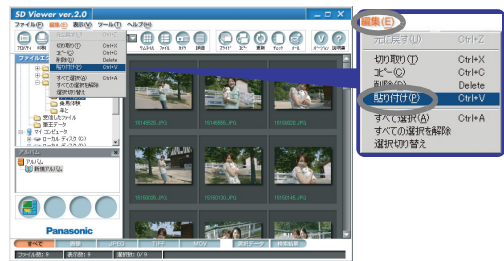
SD Viewer ver.2.0

ファイル(F) 編集(E) 表示(V) ツール(T) ヘルプ(H)

元に戻す(U) Ctrl+Z
切り取り(T) Ctrl+X
コピー(C) Ctrl+C
削除(D) Delete
貼り付け(P) Ctrl+V
すべて選択(A) Ctrl+A
すべての選択を解除
選択切り替え

ファイル
アルバム
新規アルバム
ローカル ディスク (C:)
マイ コンピュータ

Panasonic

すべて 静止画 JPEG TIFF MOV

編集(E)
元に戻す(U) Ctrl+Z
切り取り(T) Ctrl+X
コピー(C) Ctrl+C
削除(D) Delete
貼り付け(P) Ctrl+V
すべて選択(A) Ctrl+A
すべての選択を解除
選択切り替え